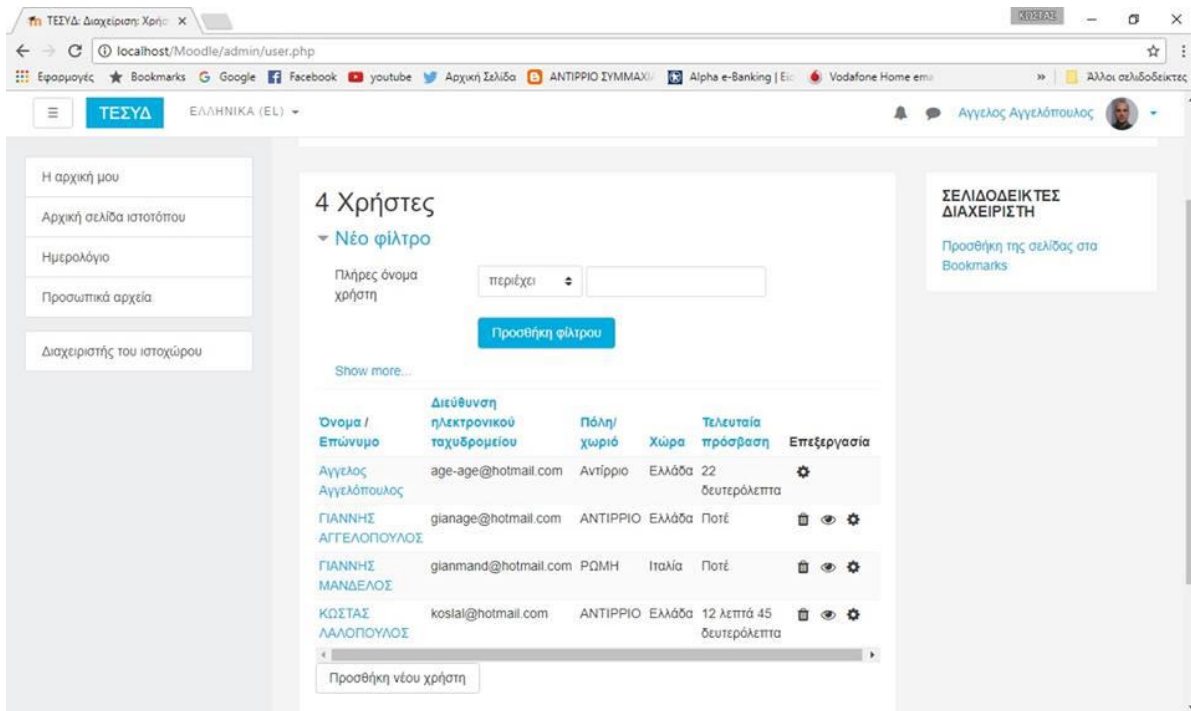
ΤΕΣΥΔ: Διαχείριση: Χρήσ ×

ΚΩΣΤΑΣ

localhost/Moodle/admin/user.php

Εφαρμογές Bookmarks Google Facebook youtube Αρχική Σελίδα ΑΝΤΙΡΡΙΟ ΣΥΜΜΑΧΙ Alpha e-Banking | Ei Vodafone Home em » Άλλοι σελιδοδείκτες

ΤΕΣΥΔ ΕΛΛΗΝΙΚΑ (EL)

Άγγελος Αγγελόπουλος

Η αρχική μου

Αρχική σελίδα ιστοτόπου

Ημερολόγιο

Προσωπικά αρχεία

Διαχειριστής του ιστοχώρου

4 Χρήστες

Νέο φίλτρο

Πλήρες όνομα χρήστη

περιέχει

Προσθήκη φίλτρου

Show more...

| Όνομα / Επώνυμο | Διεύθυνση ηλεκτρονικού ταχυδρομείου | Πόλη/χωριό | Χώρα | Τελευταία πρόσβαση | Επεξεργασία |
|---|---|---|---|---|---|
| Άγγελος Αγγελόπουλος | age-age@hotmail.com | Αντίρριο | Ελλάδα | 22 δευτερόλεπτα | |
| ΓΙΑΝΝΗΣ ΑΓΓΕΛΟΠΟΥΛΟΣ | gianage@hotmail.com | ΑΝΤΙΡΡΙΟ | Ελλάδα | Ποτέ | |
| ΓΙΑΝΝΗΣ ΜΑΝΔΕΛΟΣ | gianmand@hotmail.com | ΡΩΜΗ | Ιταλία | Ποτέ | |
| ΚΩΣΤΑΣ ΛΑΛΟΠΟΥΛΟΣ | koslal@hotmail.com | ΑΝΤΙΡΡΙΟ | Ελλάδα | 12 λεπτά 45 δευτερόλεπτα | |

Προσθήκη νέου χρήστη

ΣΕΛΙΔΟΔΕΙΚΤΕΣ ΔΙΑΧΕΙΡΙΣΤΗ

Προσθήκη της σελίδας στα Bookmarks